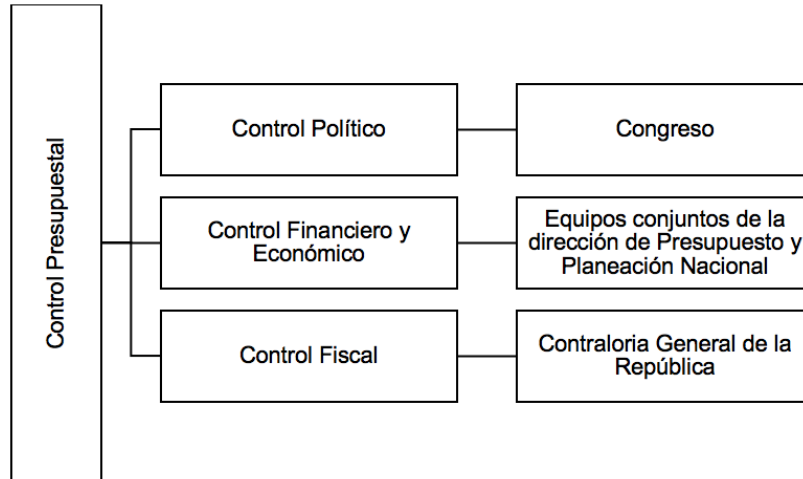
Control Presupuestal

Control Político

Congreso

Control Financiero y Económico

Equipos conjuntos de la dirección de Presupuesto y Planeación Nacional

Control Fiscal

Contraloria General de la República